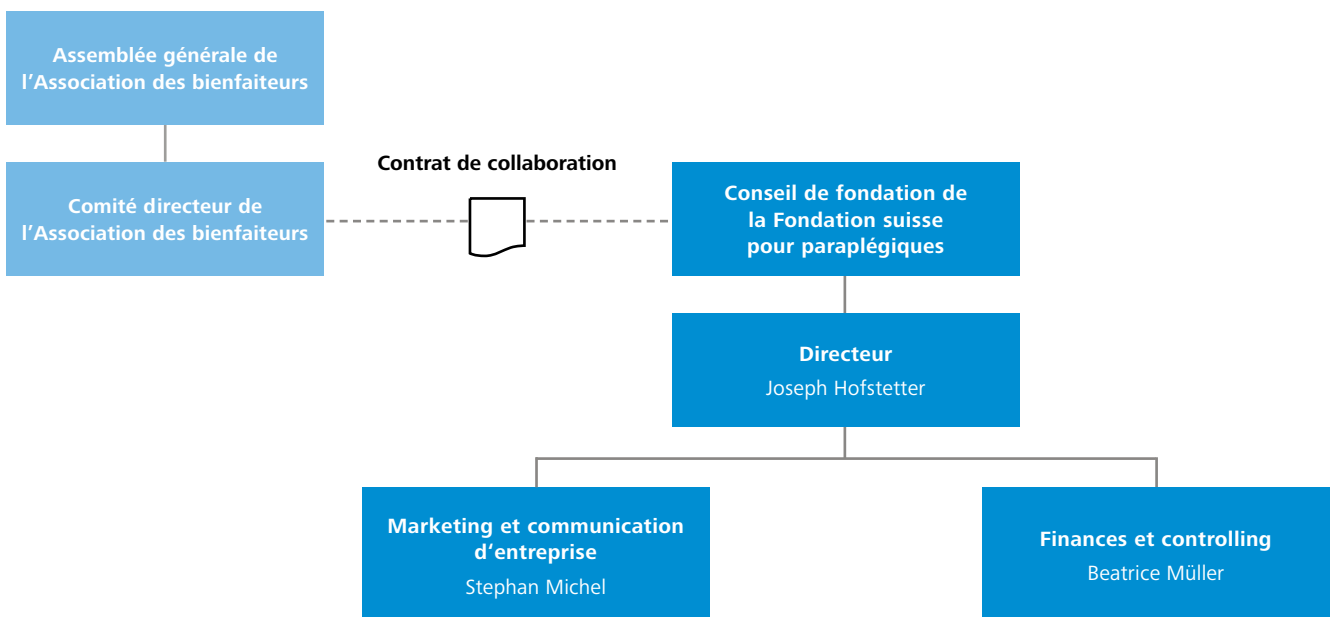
Assemblée générale de l’Association des bienfaiteurs

Comité directeur de l’Association des bienfaiteurs

Contrat de collaboration

Conseil de fondation de la Fondation suisse pour paraplégiques

Directeur
Joseph Hofstetter

Marketing et communication d’entreprise
Stephan Michel

Finances et controlling
Beatrice Müller